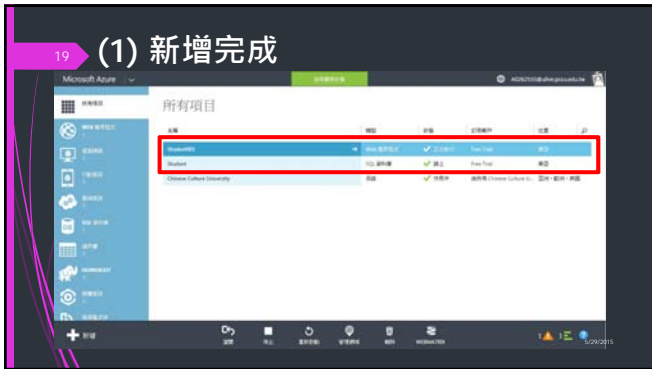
19

(1) 新增完成

Microsoft Azure

所有項目

名稱 | 類型 | 狀態 | 訂閱帳戶 | 位置

StudentWS | Web 應用程式 | 正在執行 | Free Trial | 東亞

Student | SQL 資料庫 | 線上 | Free Trial | 東亞

Chinese Culture University | 目錄 | 作用中 | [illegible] | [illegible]

新增

瀏覽 | 停止 | 重新啟動 | 管理網域 | 刪除 | WEBMATRIX

5/29/2015